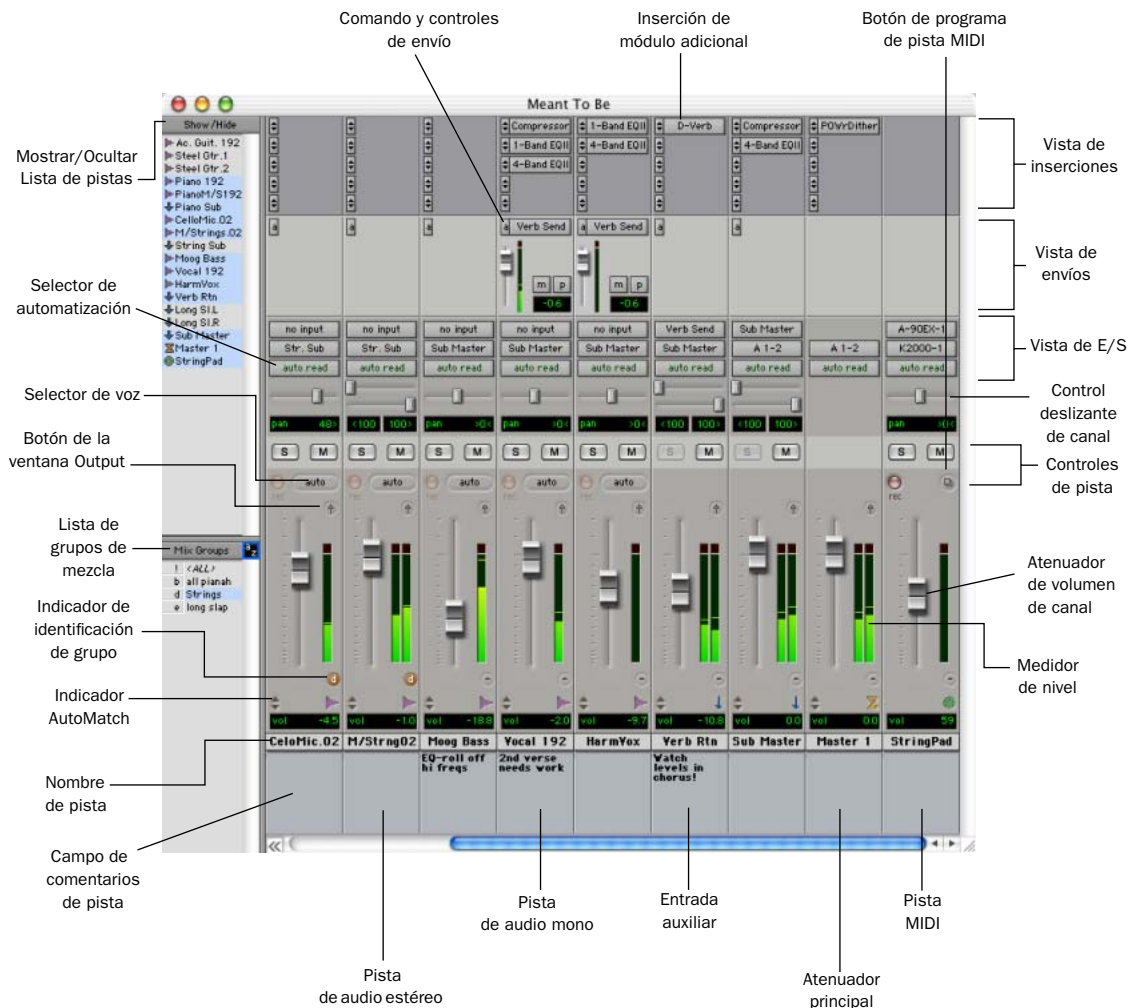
Comando y controles de envío

Inserción de módulo adicional

Botón de programa de pista MIDI

Meant To Be

Show/Hide

Mostrar/Ocultar Lista de pistas

Ac. Guit. 192
Steel Gtr.1
Steel Gtr.2
Piano 192
PianoM/S192
Piano Sub
CelloMic.02
M/Strings.02
String Sub
Moog Bass
Vocal 192
HarmVox
Verb Rtn
Long SI.L
Long SI.R
Sub Master
Master 1
StringPad

Compressor
1-Band EQII
4-Band EQII
1-Band EQII
4-Band EQII
D-Verb
Compressor
4-Band EQII
POWrDither

Vista de inserciones

Verb Send
Verb Send
m p
-0.6
m p
-0.6

Vista de envíos

Selector de automatización

no input
no input
no input
no input
no input
Verb Send
Sub Master
A-90EX-1
Str. Sub
Str. Sub
Sub Master
Sub Master
Sub Master
Sub Master
A 1-2
A 1-2
K2000-1
auto read

Vista de E/S

Selector de voz

Control deslizante de canal

pan 48
<100 100>
pan >0<

Botón de la ventana Output

S M

Controles de pista

auto
rec

Lista de grupos de mezcla

Mix Groups
! <ALL>
b all pianah
d Strings
e long slap

Atenuador de volumen de canal

Indicador de identificación de grupo

Medidor de nivel

Indicador AutoMatch

vol -4.5
vol -1.0
vol -18.8
vol -2.0
vol -9.7
vol -10.8
vol 0.0
vol 0.0
vol 59

CeloMic.02
M/Strng02
Moog Bass
Vocal 192
HarmVox
Verb Rtn
Sub Master
Master 1
StringPad

Nombre de pista

EQ-roll off hi freqs
2nd verse needs work
Watch levels in chorus!

Campo de comentarios de pista

Pista de audio mono

Entrada auxiliar

Pista MIDI

Pista de audio estéreo

Atenuador principal